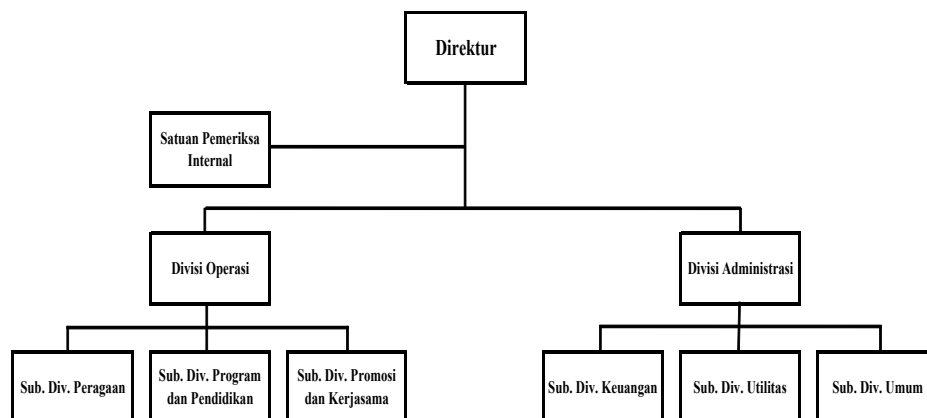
Direktur

Satuan Pemeriksa Internal

Divisi Operasi

Divisi Administrasi

Sub. Div. Peragaan

Sub. Div. Program dan Pendidikan

Sub. Div. Promosi dan Kerjasama

Sub. Div. Keuangan

Sub. Div. Utilitas

Sub. Div. Umum